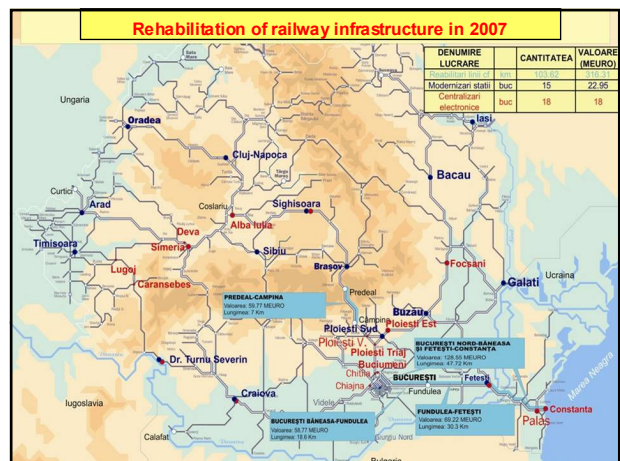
Rehabilitation of railway infrastructure in 2007

| DENUMIRE LUCRARE | | CANTITATEA | VALOARE (MEURO) |
|---|---|---|---|
| Reabilitari linii cf | km | 103.62 | 316.31 |
| Modernizari statii | buc | 15 | 22.95 |
| Centralizari electronice | buc | 18 | 18 |

Ungaria
Oradea
Cluj-Napoca
Iasi
Bacau
Curtici
Arad
Coslariu
Sighisoara
Deva
Alba Iulia
Timisoara
Simeria
Sibiu
Lugoj
Brasov
Focsani
Caransebes
Ucraina
Galati
Predeal
PREDEAL-CAMPINA
Valoarea: 59.77 MEURO
Lungimea: 7 Km
Buzau
Campina
Ploiesti Sud
Ploiesti Est
Ploiesti V.
Ploiesti Triaj
BUCUREŞTI NORD-BĂNEASA ŞI FETEŞTI-CONSTANTA
Valoarea: 126.55 MEURO
Lungimea: 47.72 Km
Dr. Turnu Severin
Buciumeni
Chitila
Chiajna
BUCUREŞTI
Fetesti
Marea Neagra
Fundulea
FUNDULEA-FETEŞTI
Valoarea: 69.22 MEURO
Lungimea: 30.3 Km
Craiova
Constanta
Iugoslavia
Videle
Palas
BUCUREŞTI BĂNEASA-FUNDULEA
Valoarea: 58.77 MEURO
Lungimea: 18.6 Km
Calafat
Giurgiu Nord
Bulgaria